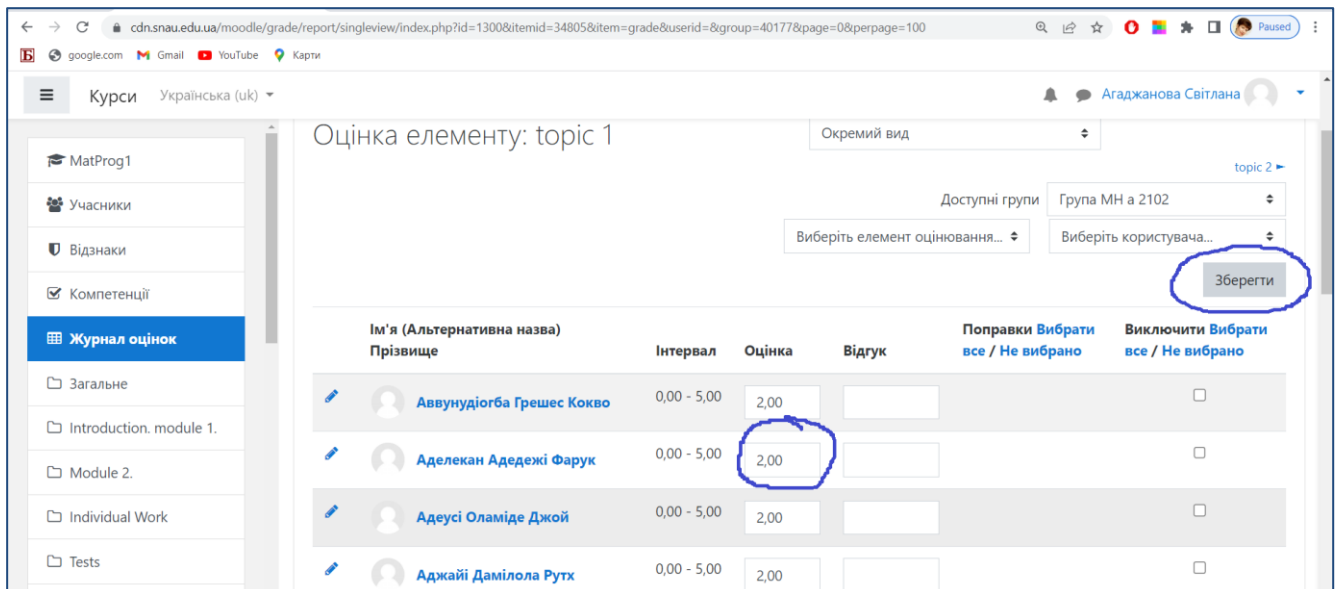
cdn.snau.edu.ua/moodle/grade/report/singleview/index.php?id=1300&itemid=34805&item=grade&userid=&group=40177&page=0&perpage=100

Paused

google.com Gmail YouTube Карти

Курси Українська (uk)

Агаджанова Світлана

MatProg1
Учасники
Відзнаки
Компетенції
Журнал оцінок
Загальне
Introduction. module 1.
Module 2.
Individual Work
Tests

Оцінка елементу: topic 1

Окремий вид

topic 2 ►

Доступні групи Група МН а 2102

Виберіть елемент оцінювання...

Виберіть користувача...

Зберегти

| | Ім'я (Альтернативна назва) Прізвище | Інтервал | Оцінка | Відгук | Поправки Вибрати все / Не вибрано | Виключити Вибрати все / Не вибрано |
|---|---|---|---|---|---|---|
| | Аввунудіогба Грешес Кокво | 0,00 - 5,00 | 2,00 | | | |
| | Аделекан Адедежі Фарук | 0,00 - 5,00 | 2,00 | | | |
| | Адеусі Оламіде Джой | 0,00 - 5,00 | 2,00 | | | |
| | Аджайі Дамілола Рутх | 0,00 - 5,00 | 2,00 | | | |